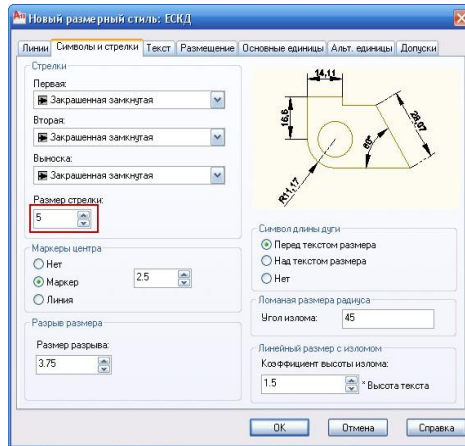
Новый размерный стиль: ЕСКД

Линии | Символы и стрелки | Текст | Размещение | Основные единицы | Альт. единицы | Допуски

Стрелки
Первая:
Закрашенная замкнутая
Вторая:
Закрашенная замкнутая
Выноска:
Закрашенная замкнутая
Размер стрелки:
5

14,11
16,6
20,07
60°
R11,17

Маркеры центра
Нет
Маркер
2.5
Линия

Разрыв размера
Размер разрыва:
3.75

Символ длины дуги
Перед текстом размера
Над текстом размера
Нет

Ломаная размера радиуса
Угол излома: 45

Линейный размер с изломом
Коэффициент высоты излома:
1.5
* Высота текста

OK
Отмена
Справка